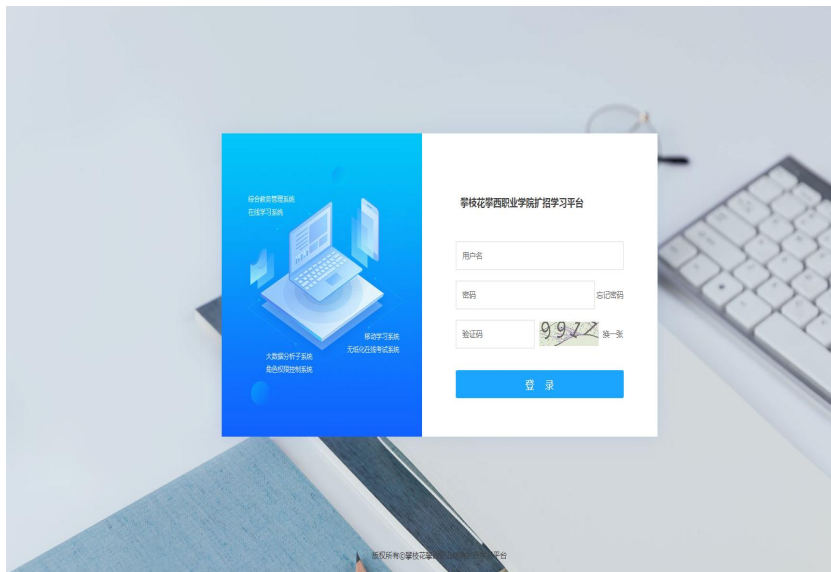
综合教务管理系统
在线学习系统

移动学习系统
无纸化在线考试系统

大数据分析子系统
角色权限控制系统

攀枝花攀西职业学院扩招学习平台

用户名

密码

忘记密码

验证码

9917

换一张

登 录

版权所有©攀枝花攀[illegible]平台